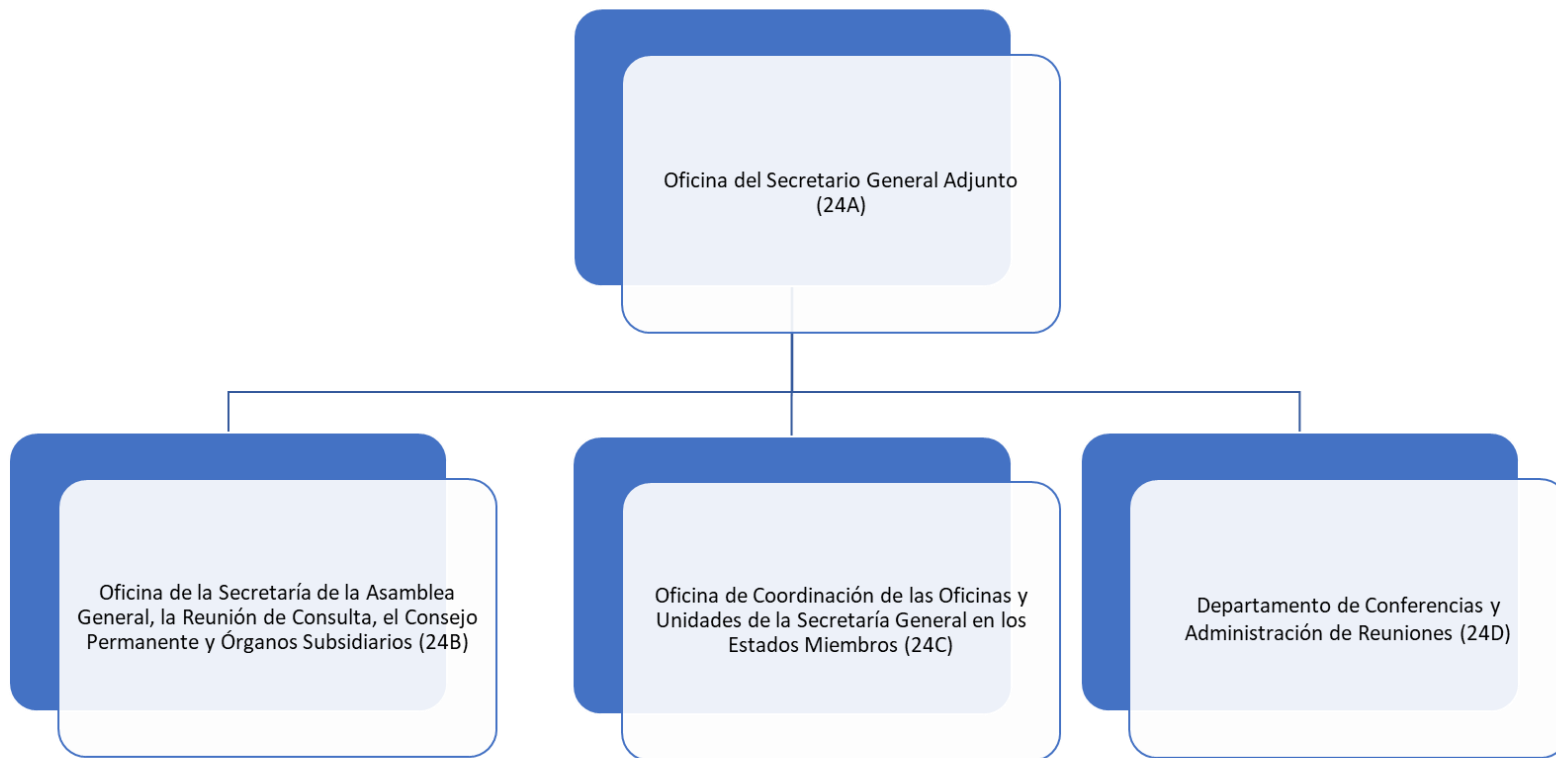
Oficina del Secretario General Adjunto (24A)

Oficina de la Secretaría de la Asamblea General, la Reunión de Consulta, el Consejo Permanente y Órganos Subsidiarios (24B)

Oficina de Coordinación de las Oficinas y Unidades de la Secretaría General en los Estados Miembros (24C)

Departamento de Conferencias y Administración de Reuniones (24D)